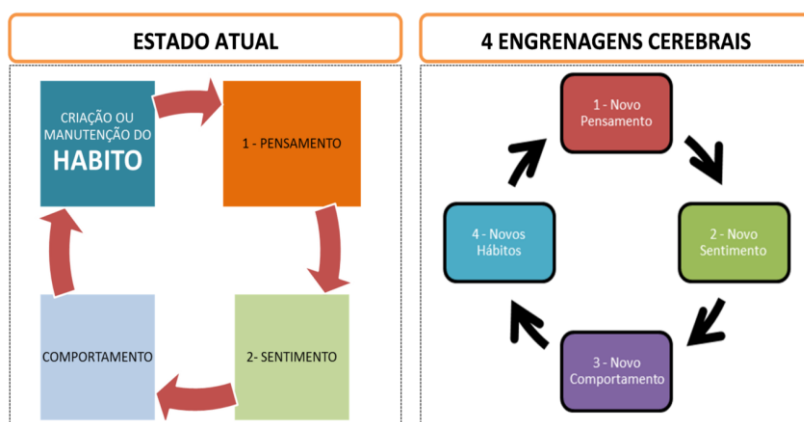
ESTADO ATUAL

CRIAÇÃO OU MANUTENÇÃO DO HABITO

1 - PENSAMENTO

COMPORTAMENTO

2- SENTIMENTO

4 ENGRENAGENS CEREBRAIS

1 - Novo Pensamento

2 - Novo Sentimento

3 - Novo Comportamento

4 - Novos Hábitos